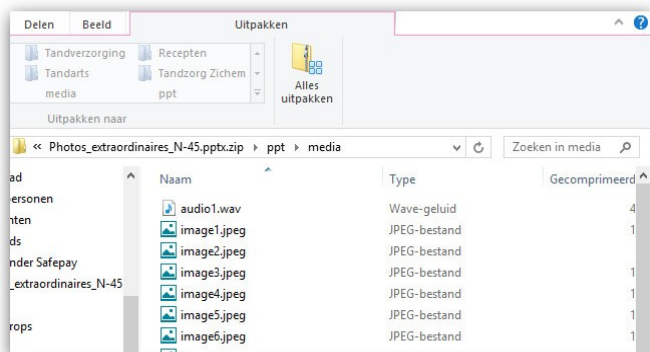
Delen Beeld Uitpakken

Tandverzorging Recepten
Tandarts Tandzorg Zichem
media ppt
Uitpakken naar

Alles uitpakken

« Photos_extraordinaires_N-45.pptx.zip › ppt › media
Zoeken in media

ad
ersonen
nten
ds
nder Safepay
_extraordinaires_N-45
rops

| Naam | Type | Gecomprimeerd |
|---|---|---|
| audio1.wav | Wave-geluid | 4 |
| image1.jpeg | JPEG-bestand | 1 |
| image2.jpeg | JPEG-bestand | |
| image3.jpeg | JPEG-bestand | 1 |
| image4.jpeg | JPEG-bestand | 1 |
| image5.jpeg | JPEG-bestand | 1 |
| image6.jpeg | JPEG-bestand | 1 |